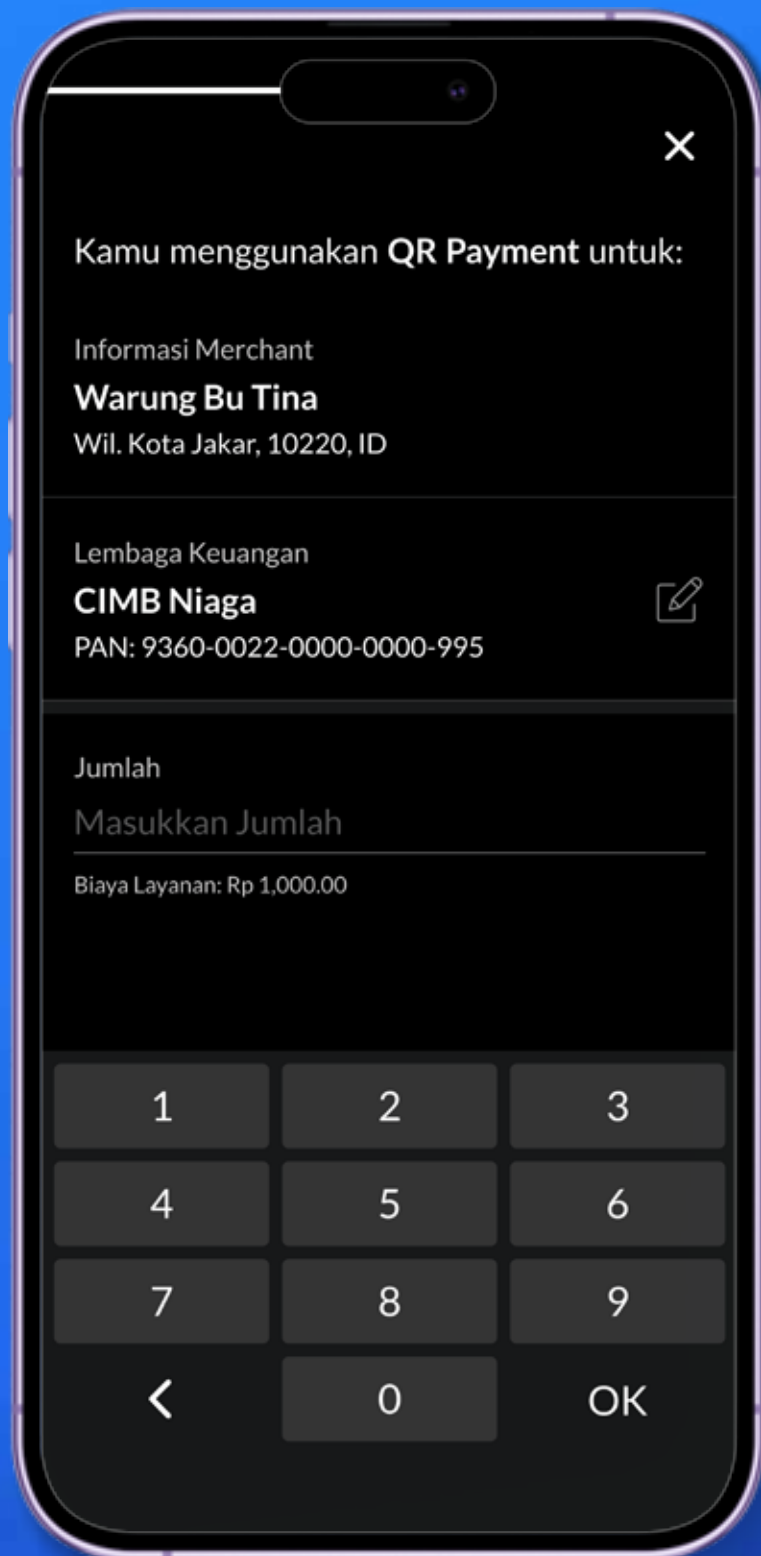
×

Kamu menggunakan **QR Payment** untuk:

Informasi Merchant
**Warung Bu Tina**
Wil. Kota Jakar, 10220, ID

Lembaga Keuangan
**CIMB Niaga**
PAN: 9360-0022-0000-0000-995

Jumlah
Masukkan Jumlah
Biaya Layanan: Rp 1,000.00

| 1 | 2 | 3 |
|---|---|---|
| 4 | 5 | 6 |
| 7 | 8 | 9 |
| < | 0 | OK |